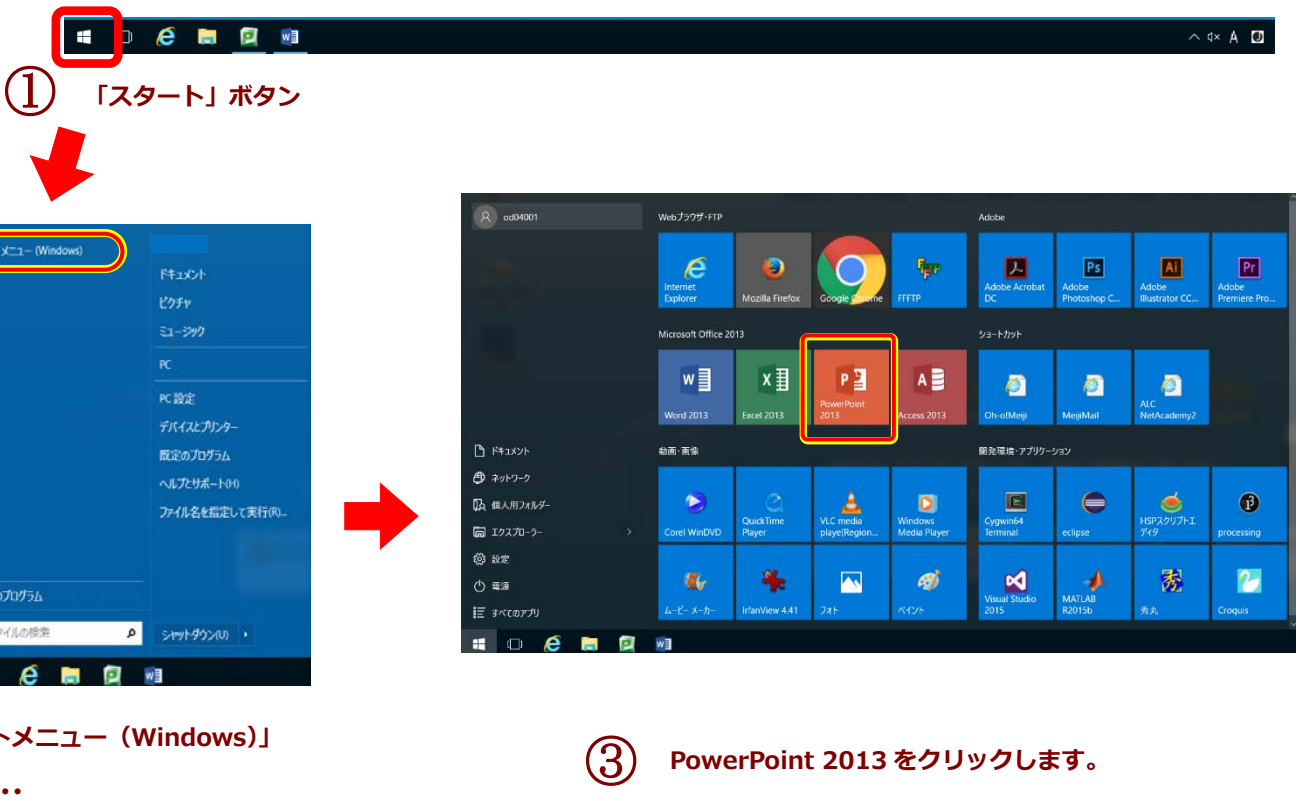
① 「スタート」ボタン

メニュー (Windows)
ドキュメント
ピクチャ
ミュージック
PC
PC 設定
デバイスとプリンター
既定のプログラム
ヘルプとサポート(H)
ファイル名を指定して実行(R)...
のプログラム
ァイルの検索
シャットダウン(U)

トメニュー（Windows)」
..

od04001
Webブラウザ・FTP
Internet Explorer
Mozilla Firefox
Google Chrome
FFFTP
Adobe
Adobe Acrobat DC
Adobe Photoshop C...
Adobe Illustrator CC...
Adobe Premiere Pro...
Microsoft Office 2013
Word 2013
Excel 2013
PowerPoint 2013
Access 2013
ショートカット
Oh-o!Meiji
MeijiMail
ALC NetAcademy2
ドキュメント
ネットワーク
個人用フォルダー
エクスプローラー
設定
電源
すべてのアプリ
動画・画像
Corel WinDVD
QuickTime Player
VLC media playe(Region...
Windows Media Player
ムービー メーカー
IrfanView 4.41
フォト
ペイント
開発環境・アプリケーション
Cygwin64 Terminal
eclipse
HSPスクリプトエディタ
processing
Visual Studio 2015
MATLAB R2015b
秀丸
Croquis

③ PowerPoint 2013 をクリックします。